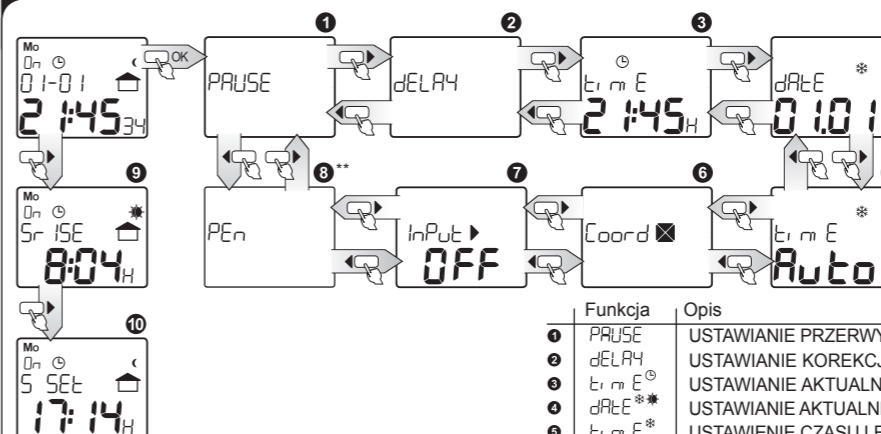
Mo
On
01-01
21:45 34
OK
PAUSE
dELAY
time
21:45 H
dAtE
01.01
9
Mo
On
Sr ISE
8:04 H
8**
PEn
7
InPut
OFF
6
Coord
time
Auto
10
Mo
On
S SEt
17:14 H

| | Funkcja | Opis |
|---|---|---|
| 1 | PAUSE | USTAWIANIE PRZERWY |
| 2 | dELAY | USTAWIANIE KOREKCJ |
| 3 | time | USTAWIANIE AKTUALN |
| 4 | dAtE | USTAWIANIE AKTUALN |
| 5 | time | USTAWIENIE CZASU L |